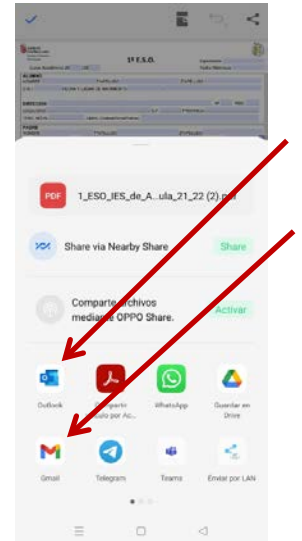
1º E.S.O.

PDF 1_ESO_IES_de_A...ula_21_22 (2).pdf

Share via Nearby Share

Share

Comparte archivos mediante OPPO Share.

Activar

Outlook

Compartir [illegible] por Ac...

WhatsApp

Guardar en Drive

Gmail

Telegram

Teams

Enviar por LAN